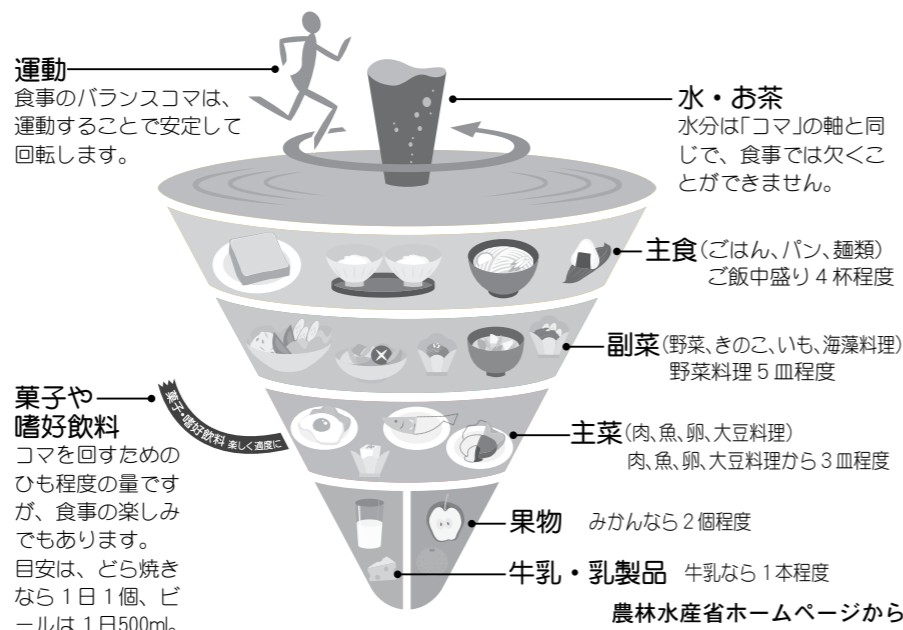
運動
食事のバランスコマは、運動することで安定して回転します。

水・お茶
水分は「コマ」の軸と同じで、食事では欠くことができません。

主食（ごはん、パン、麺類）
ご飯中盛り４杯程度

副菜（野菜、きのこ、いも、海藻料理）
野菜料理５皿程度

菓子や嗜好飲料
コマを回すためのひも程度の量ですが、食事の楽しみでもあります。
目安は、どら焼きなら１日１個、ビールは１日500ml。

菓子・嗜好飲料 楽しく適度に

主菜（肉、魚、卵、大豆料理）
肉、魚、卵、大豆料理から３皿程度

果物 みかんなら２個程度

牛乳・乳製品 牛乳なら１本程度

農林水産省ホームページから